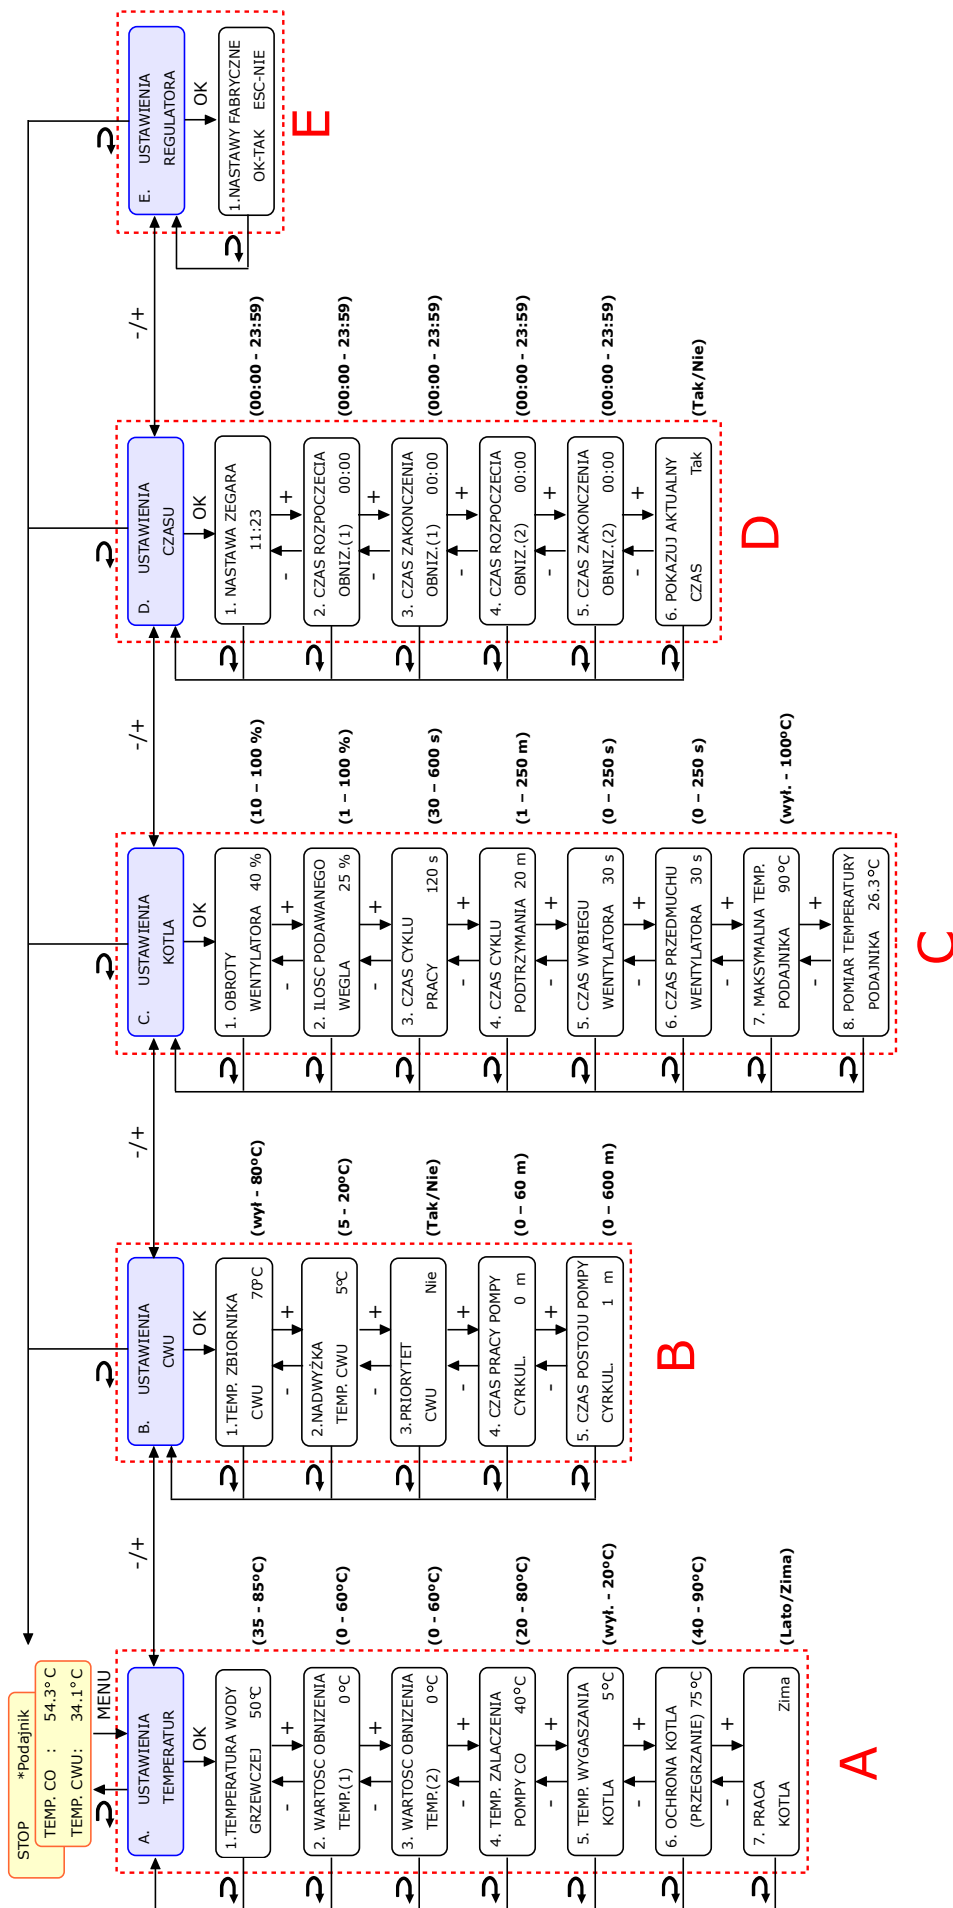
STOP *Podajnik
TEMP. CO : 54.3° C
TEMP. CWU: 34.1° C

MENU

A. USTAWIENIA TEMPERATUR
OK
1.TEMPERATURA WODY GRZEWCZEJ 50°C (35 - 85°C)
2. WARTOSC OBNIZENIA TEMP.(1) 0°C (0 - 60°C)
3. WARTOSC OBNIZENIA TEMP.(2) 0°C (0 - 60°C)
4. TEMP. ZALACZENIA POMPY CO 40°C (20 - 80°C)
5. TEMP. WYGASZANIA KOTLA 5°C (wył. - 20°C)
6. OCHRONA KOTLA (PRZEGRZANIE) 75°C (40 - 90°C)
7. PRACA KOTLA Zima (Lato/Zima)
A

-/+

B. USTAWIENIA CWU
OK
1.TEMP. ZBIORNIKA CWU 70°C (wył - 80°C)
2.NADWYŻKA TEMP. CWU 5°C (5 - 20°C)
3.PRIORYTET CWU Nie (Tak/Nie)
4. CZAS PRACY POMPY CYRKUL. 0 m (0 – 60 m)
5. CZAS POSTOJU POMPY CYRKUL. 1 m (0 – 600 m)
B

-/+

C. USTAWIENIA KOTLA
OK
1. OBROTY WENTYLATORA 40 % (10 – 100 %)
2. ILOSC PODAWANEGO WEGLA 25 % (1 – 100 %)
3. CZAS CYKLU PRACY 120 s (30 – 600 s)
4. CZAS CYKLU PODTRZYMANIA 20 m (1 – 250 m)
5. CZAS WYBIEGU WENTYLATORA 30 s (0 – 250 s)
6. CZAS PRZEDMUCHU WENTYLATORA 30 s (0 – 250 s)
7. MAKSYMALNA TEMP. PODAJNIKA 90°C (wył. - 100°C)
8. POMIAR TEMPERATURY PODAJNIKA 26.3°C
C

-/+

D. USTAWIENIA CZASU
OK
1. NASTAWA ZEGARA 11:23 (00:00 - 23:59)
2. CZAS ROZPOCZECIA OBNIZ.(1) 00:00 (00:00 - 23:59)
3. CZAS ZAKONCZENIA OBNIZ.(1) 00:00 (00:00 - 23:59)
4. CZAS ROZPOCZECIA OBNIZ.(2) 00:00 (00:00 - 23:59)
5. CZAS ZAKONCZENIA OBNIZ.(2) 00:00 (00:00 - 23:59)
6. POKAZUJ AKTUALNY CZAS Tak (Tak/Nie)
D

-/+

E. USTAWIENIA REGULATORA
OK
1.NASTAWY FABRYCZNE OK-TAK ESC-NIE
E